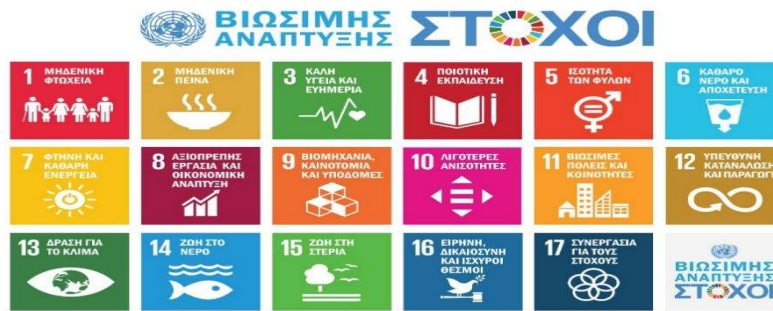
ΒΙΩΣΙΜΗΣ ΑΝΑΠΤΥΞΗΣ ΣΤΟΧΟΙ

1 ΜΗΔΕΝΙΚΗ ΦΤΩΧΕΙΑ

2 ΜΗΔΕΝΙΚΗ ΠΕΙΝΑ

3 ΚΑΛΗ ΥΓΕΙΑ ΚΑΙ ΕΥΗΜΕΡΙΑ

4 ΠΟΙΟΤΙΚΗ ΕΚΠΑΙΔΕΥΣΗ

5 ΙΣΟΤΗΤΑ ΤΩΝ ΦΥΛΩΝ

6 ΚΑΘΑΡΟ ΝΕΡΟ ΚΑΙ ΑΠΟΧΕΤΕΥΣΗ

7 ΦΘΗΝΗ ΚΑΙ ΚΑΘΑΡΗ ΕΝΕΡΓΕΙΑ

8 ΑΞΙΟΠΡΕΠΗΣ ΕΡΓΑΣΙΑ ΚΑΙ ΟΙΚΟΝΟΜΙΚΗ ΑΝΑΠΤΥΞΗ

9 ΒΙΟΜΗΧΑΝΙΑ, ΚΑΙΝΟΤΟΜΙΑ ΚΑΙ ΥΠΟΔΟΜΕΣ

10 ΛΙΓΟΤΕΡΕΣ ΑΝΙΣΟΤΗΤΕΣ

11 ΒΙΩΣΙΜΕΣ ΠΟΛΕΙΣ ΚΑΙ ΚΟΙΝΟΤΗΤΕΣ

12 ΥΠΕΥΘΥΝΗ ΚΑΤΑΝΑΛΩΣΗ ΚΑΙ ΠΑΡΑΓΩΓΗ

13 ΔΡΑΣΗ ΓΙΑ ΤΟ ΚΛΙΜΑ

14 ΖΩΗ ΣΤΟ ΝΕΡΟ

15 ΖΩΗ ΣΤΗ ΣΤΕΡΙΑ

16 ΕΙΡΗΝΗ, ΔΙΚΑΙΟΣΥΝΗ ΚΑΙ ΙΣΧΥΡΟΙ ΘΕΣΜΟΙ

17 ΣΥΝΕΡΓΑΣΙΑ ΓΙΑ ΤΟΥΣ ΣΤΟΧΟΥΣ

ΒΙΩΣΙΜΗΣ ΑΝΑΠΤΥΞΗΣ ΣΤΟΧΟΙ